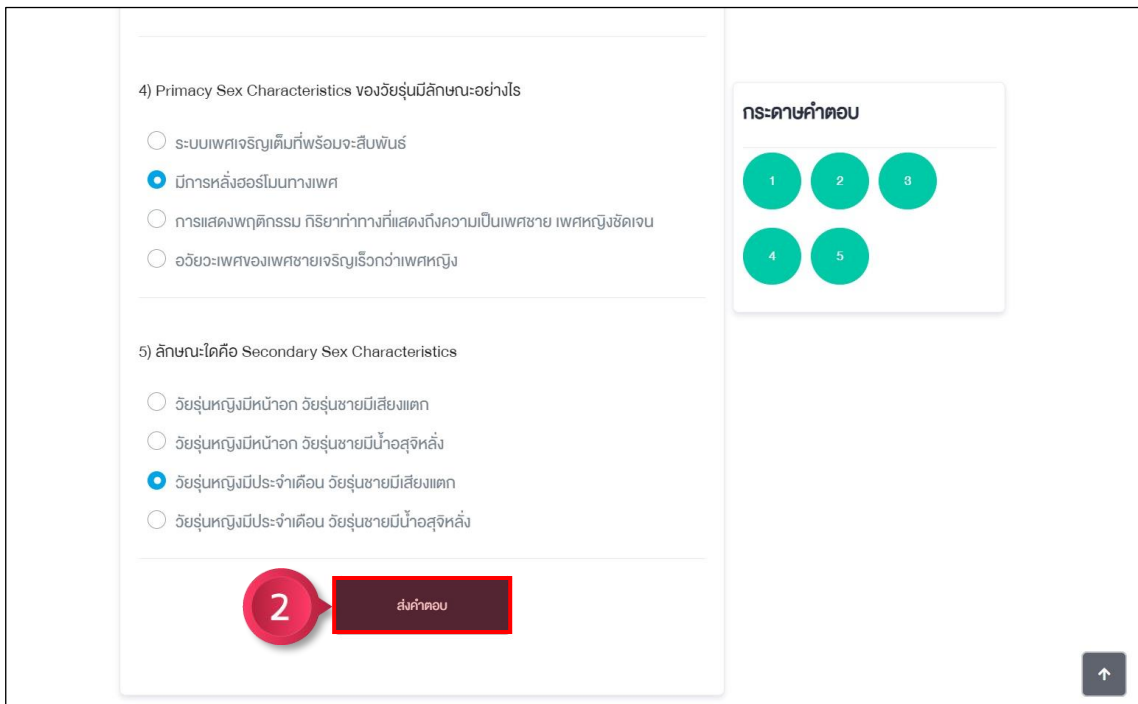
4) Primacy Sex Characteristics ของวัยรุ่นมีลักษณะอย่างไร

ระบบเพศเจริญเต็มที่พร้อมจะสืบพันธ์

มีการหลั่งฮอร์โมนทางเพศ

การแสดงพฤติกรรม กิริยาท่าทางที่แสดงถึงความเป็นเพศชาย เพศหญิงชัดเจน

อวัยวะเพศของเพศชายเจริญเร็วกว่าเพศหญิง

5) ลักษณะใดคือ Secondary Sex Characteristics

วัยรุ่นหญิงมีหน้าอก วัยรุ่นชายมีเสียงแตก

วัยรุ่นหญิงมีหน้าอก วัยรุ่นชายมีน้ำอสุจิหลั่ง

วัยรุ่นหญิงมีประจำเดือน วัยรุ่นชายมีเสียงแตก

วัยรุ่นหญิงมีประจำเดือน วัยรุ่นชายมีน้ำอสุจิหลั่ง

2

ส่งคำตอบ

กระดาษคำตอบ

1 2 3

4 5